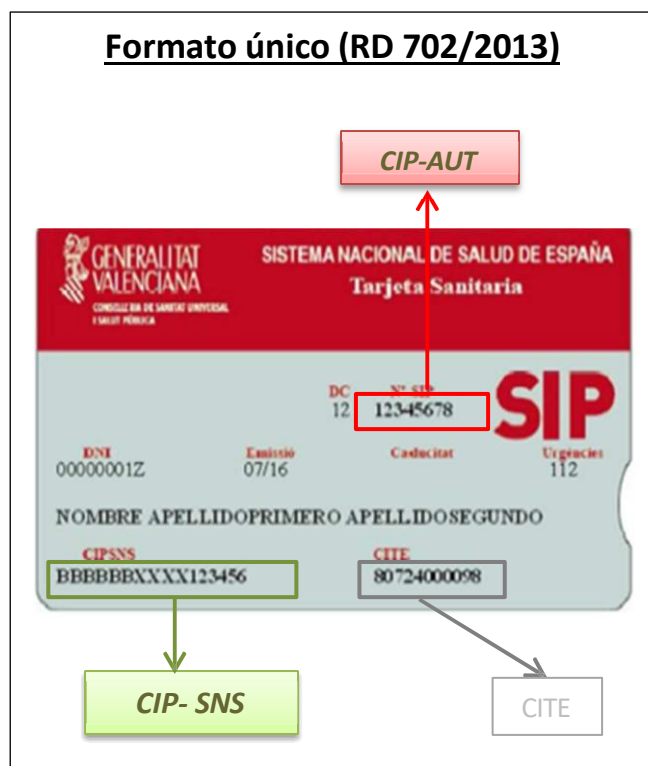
Formato único (RD 702/2013)

CIP-AUT

GENERALITAT VALENCIANA
CONSELLERIA DE SANITAT UNIVERSAL I SALUT PÚBLICA

SISTEMA NACIONAL DE SALUD DE ESPAÑA
Tarjeta Sanitaria

DC
12

Nº SIP
12345678

SIP

DNI
00000001Z

Emissió
07/16

Caducitat

Urgències
112

NOMBRE APELLIDOPRIMERO APELLIDOSEGUNDO

CIPSNS
BBBBBBXXXX123456

CITE
80724000098

CIP- SNS

CITE